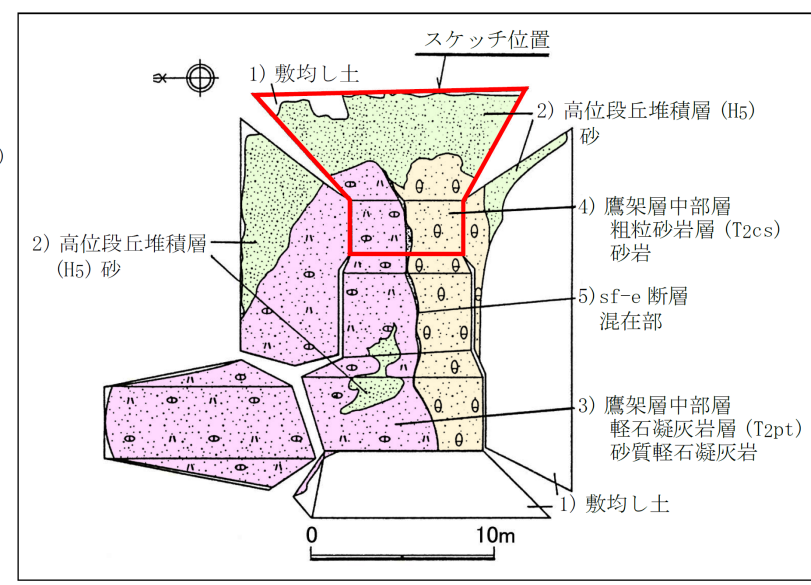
スケッチ位置

1) 敷均し土

2) 高位段丘堆積層 (H5) 砂

2) 高位段丘堆積層 (H5) 砂

4) 鷹架層中部層 粗粒砂岩層 (T2cs) 砂岩

5) sf-e 断層 混在部

3) 鷹架層中部層 軽石凝灰岩層 (T2pt) 砂質軽石凝灰岩

1) 敷均し土

0

10m